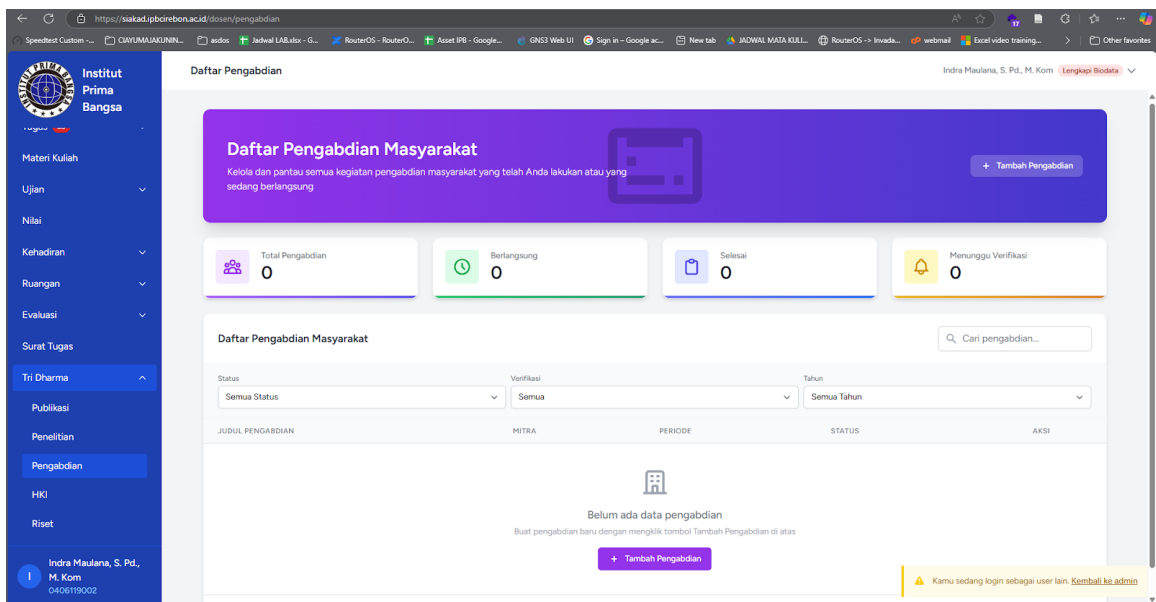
https://siakad.ipbcirebon.ac.id/dosen/pengabdian

Speedtest Custom -... CIAYUMAJAKUNIN... asdos Jadwal LAB.xlsx - G... RouterOS - RouterO... Asset IPB - Google... GNS3 Web UI Sign in – Google ac... New tab JADWAL MATA KULI... RouterOS -> Invada... webmail Excel video training... Other favorites

Institut Prima Bangsa

Tugas

Materi Kuliah

Ujian

Nilai

Kehadiran

Ruangan

Evaluasi

Surat Tugas

Tri Dharma

Publikasi

Penelitian

Pengabdian

HKI

Riset

Indra Maulana, S. Pd., M. Kom
0406119002

Daftar Pengabdian

Indra Maulana, S. Pd., M. Kom Lengkapi Biodata

Daftar Pengabdian Masyarakat

Kelola dan pantau semua kegiatan pengabdian masyarakat yang telah Anda lakukan atau yang sedang berlangsung

+ Tambah Pengabdian

Total Pengabdian
0

Berlangsung
0

Selesai
0

Menunggu Verifikasi
0

Daftar Pengabdian Masyarakat

Cari pengabdian...

Status
Semua Status

Verifikasi
Semua

Tahun
Semua Tahun

| JUDUL PENGABDIAN | MITRA | PERIODE | STATUS | AKSI |
|---|---|---|---|---|

Belum ada data pengabdian

Buat pengabdian baru dengan mengklik tombol Tambah Pengabdian di atas

+ Tambah Pengabdian

Kamu sedang login sebagai user lain. Kembali ke admin